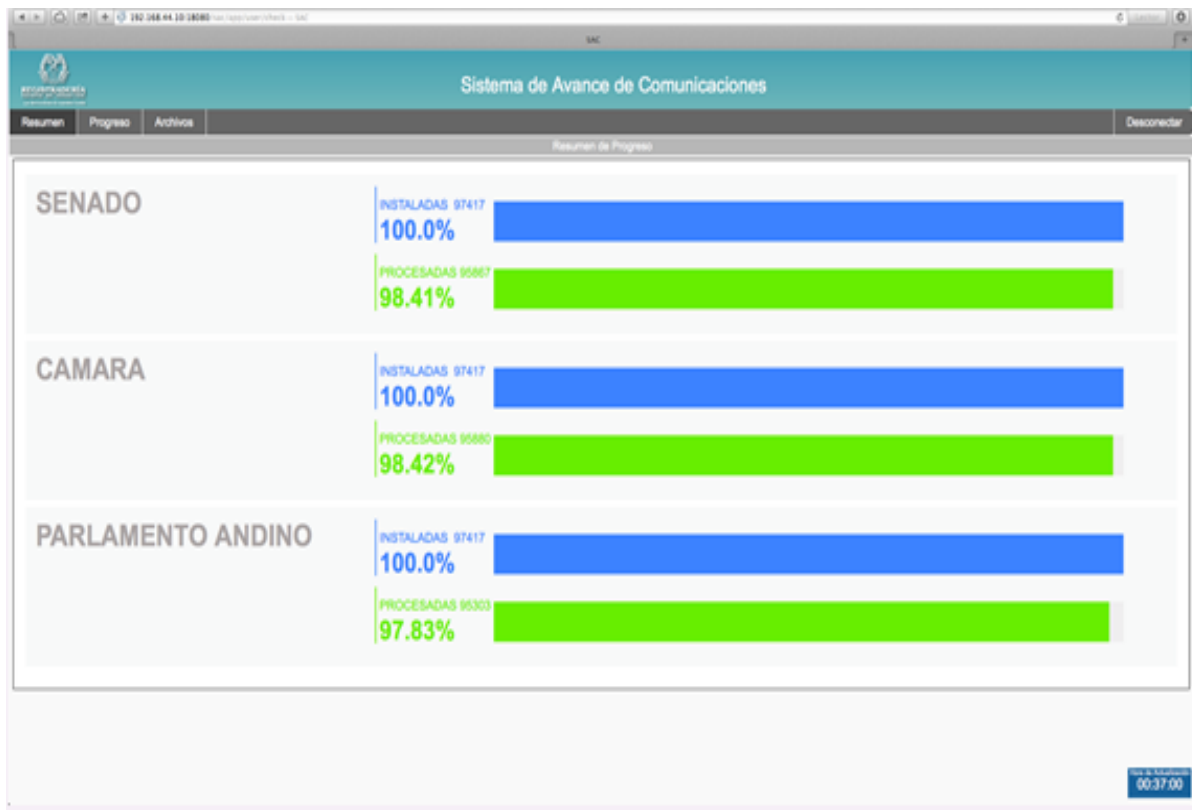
192.168.44.10:18080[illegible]

SAC

Sistema de Avance de Comunicaciones

Resumen Progreso Archivos

Desconectar

Resumen de Progreso

SENADO

INSTALADAS 97417
100.0%

PROCESADAS 95867
98.41%

CAMARA

INSTALADAS 97417
100.0%

PROCESADAS 95880
98.42%

PARLAMENTO ANDINO

INSTALADAS 97417
100.0%

PROCESADAS 95303
97.83%

Hora de Actualización
00:37:00